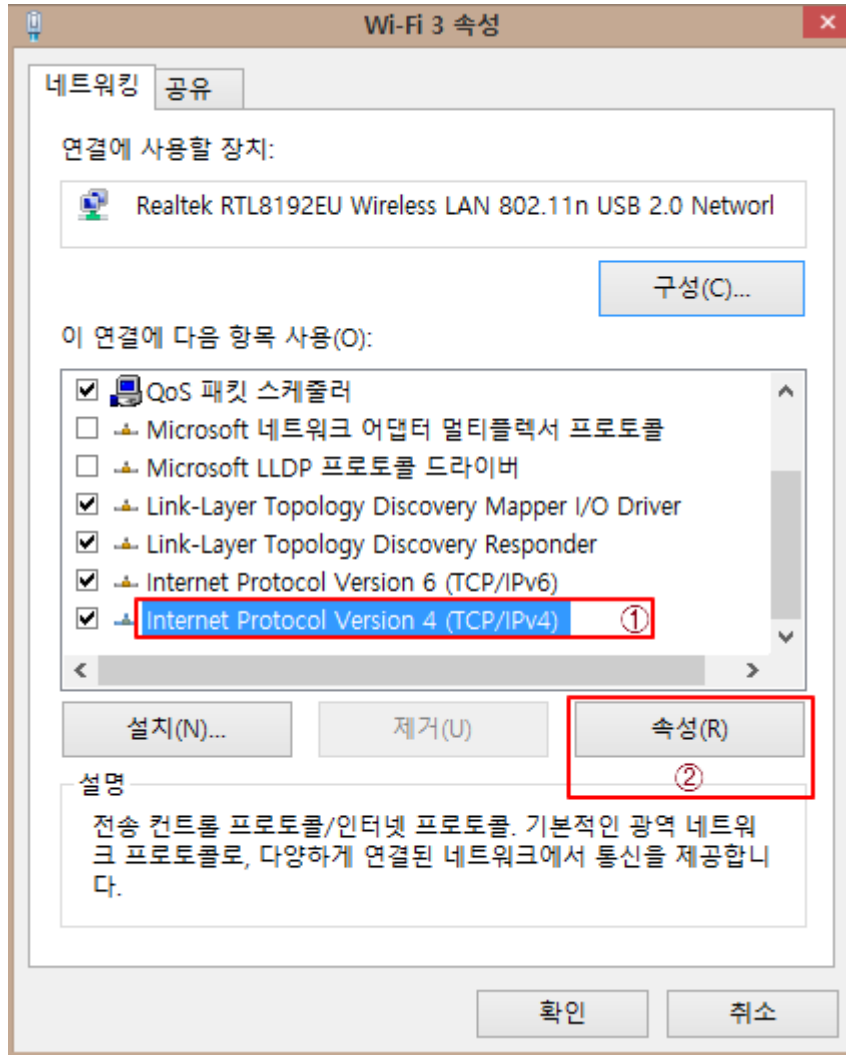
Wi-Fi 3 속성

네트워킹 공유

연결에 사용할 장치:

Realtek RTL8192EU Wireless LAN 802.11n USB 2.0 Networl

구성(C)...

이 연결에 다음 항목 사용(O):

QoS 패킷 스케줄러
Microsoft 네트워크 어댑터 멀티플렉서 프로토콜
Microsoft LLDP 프로토콜 드라이버
Link-Layer Topology Discovery Mapper I/O Driver
Link-Layer Topology Discovery Responder
Internet Protocol Version 6 (TCP/IPv6)
Internet Protocol Version 4 (TCP/IPv4) ①

설치(N)... 제거(U) 속성(R)
②

설명
전송 컨트롤 프로토콜/인터넷 프로토콜. 기본적인 광역 네트워크 프로토콜로, 다양하게 연결된 네트워크에서 통신을 제공합니다.

확인 취소